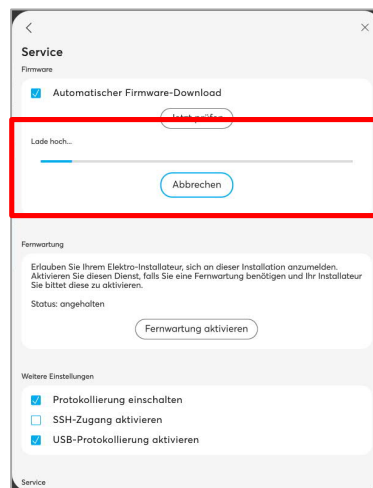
Service

Firmware

Automatischer Firmware-Download

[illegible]

Lade hoch...

Abbrechen

Fernwartung

Erlauben Sie Ihrem Elektro-Installateur, sich an dieser Installation anzumelden. Aktivieren Sie diesen Dienst, falls Sie eine Fernwartung benötigen und Ihr Installateur Sie bittet diese zu aktivieren.

Status: angehalten

Fernwartung aktivieren

Weitere Einstellungen

Protokollierung einschalten

SSH-Zugang aktivieren

USB-Protokollierung aktivieren

Service